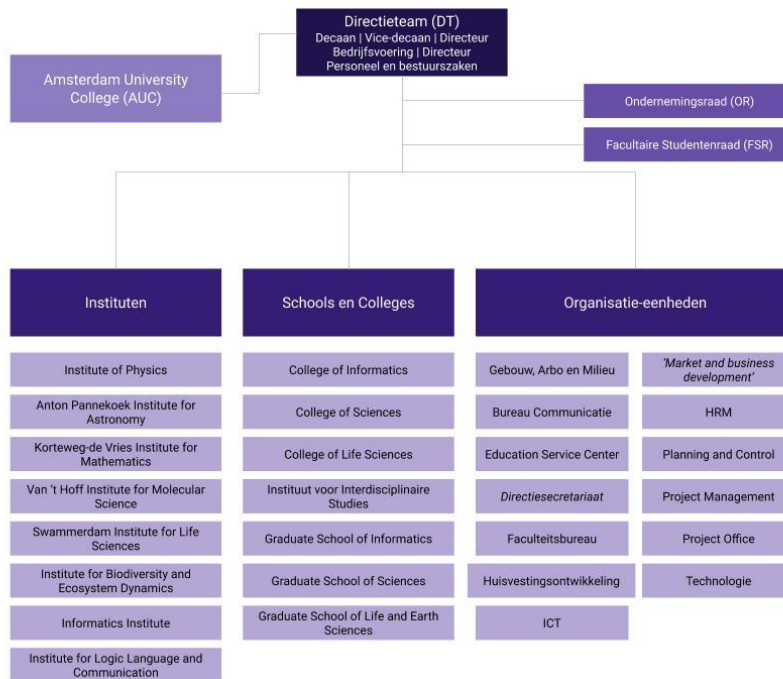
Directieteam (DT)
Decaan | Vice-decaan | Directeur Bedrijfsvoering | Directeur Personeel en bestuurszaken

Amsterdam University College (AUC)

Ondernemingsraad (OR)

Facultaire Studentenraad (FSR)

Instituten

Institute of Physics

Anton Pannekoek Institute for Astronomy

Korteweg-de Vries Institute for Mathematics

Van 't Hoff Institute for Molecular Science

Swammerdam Institute for Life Sciences

Institute for Biodiversity and Ecosystem Dynamics

Informatics Institute

Institute for Logic Language and Communication

Schools en Colleges

College of Informatics

College of Sciences

College of Life Sciences

Instituut voor Interdisciplinaire Studies

Graduate School of Informatics

Graduate School of Sciences

Graduate School of Life and Earth Sciences

Organisatie-eenheden

Gebouw, Arbo en Milieu

Bureau Communicatie

Education Service Center

Directiesecretariaat

Faculteitsbureau

Huisvestingsontwikkeling

ICT

'Market and business development'

HRM

Planning and Control

Project Management

Project Office

Technologie